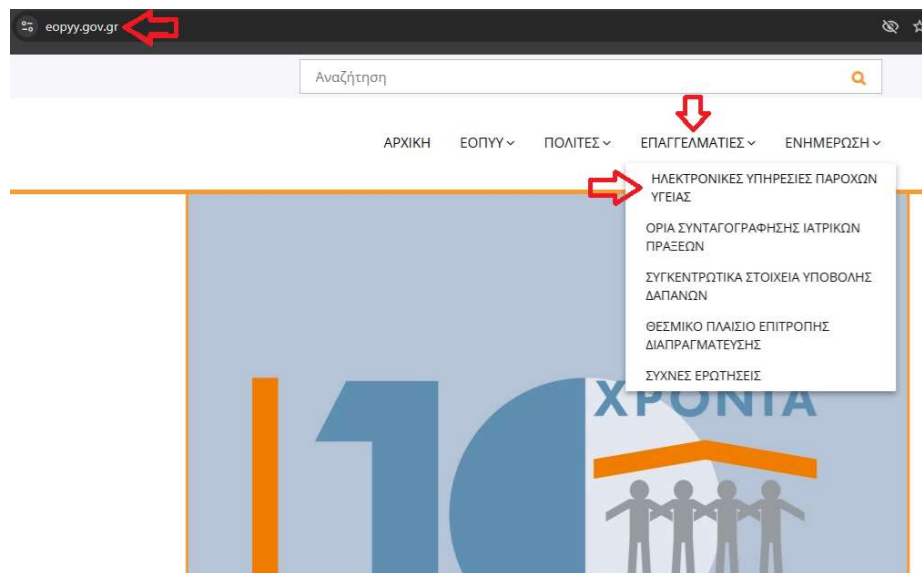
eopyy.gov.gr

Αναζήτηση

ΑΡΧΙΚΗ ΕΟΠΥΥ ΠΟΛΙΤΕΣ ΕΠΑΓΓΕΛΜΑΤΙΕΣ ΕΝΗΜΕΡΩΣΗ

ΗΛΕΚΤΡΟΝΙΚΕΣ ΥΠΗΡΕΣΙΕΣ ΠΑΡΟΧΩΝ ΥΓΕΙΑΣ

ΟΡΙΑ ΣΥΝΤΑΓΟΓΡΑΦΗΣΗΣ ΙΑΤΡΙΚΩΝ ΠΡΑΞΕΩΝ

ΣΥΓΚΕΝΤΡΩΤΙΚΑ ΣΤΟΙΧΕΙΑ ΥΠΟΒΟΛΗΣ ΔΑΠΑΝΩΝ

ΘΕΣΜΙΚΟ ΠΛΑΙΣΙΟ ΕΠΙΤΡΟΠΗΣ ΔΙΑΠΡΑΓΜΑΤΕΥΣΗΣ

ΣΥΧΝΕΣ ΕΡΩΤΗΣΕΙΣ

10 ΧΡΟΝΙΑ